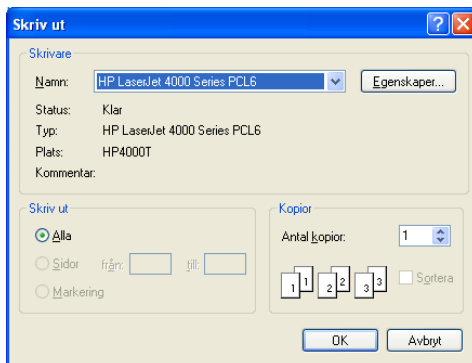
Skriv ut

?

X

Skrivare

Namn: HP LaserJet 4000 Series PCL6

Egenskaper...

Status: Klar

Typ: HP LaserJet 4000 Series PCL6

Plats: HP4000T

Kommentar:

Skriv ut

Alla

Sidor från: till:

Markering

Kopior

Antal kopior: 1

1 1 2 2 3 3

Sortera

OK

Avbryt